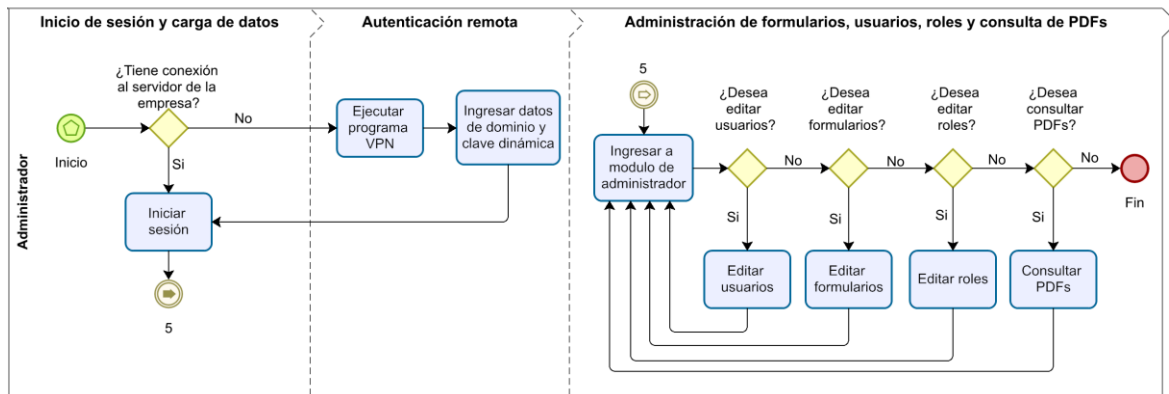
Inicio de sesión y carga de datos

Autenticación remota

Administración de formularios, usuarios, roles y consulta de PDFs

Administrador

Inicio

¿Tiene conexión al servidor de la empresa?

No

Si

Ejecutar programa VPN

Ingresar datos de dominio y clave dinámica

Iniciar sesión

5

5

Ingresar a modulo de administrador

¿Desea editar usuarios?

No

Si

Editar usuarios

¿Desea editar formularios?

No

Si

Editar formularios

¿Desea editar roles?

No

Si

Editar roles

¿Desea consultar PDFs?

No

Si

Consultar PDFs

Fin